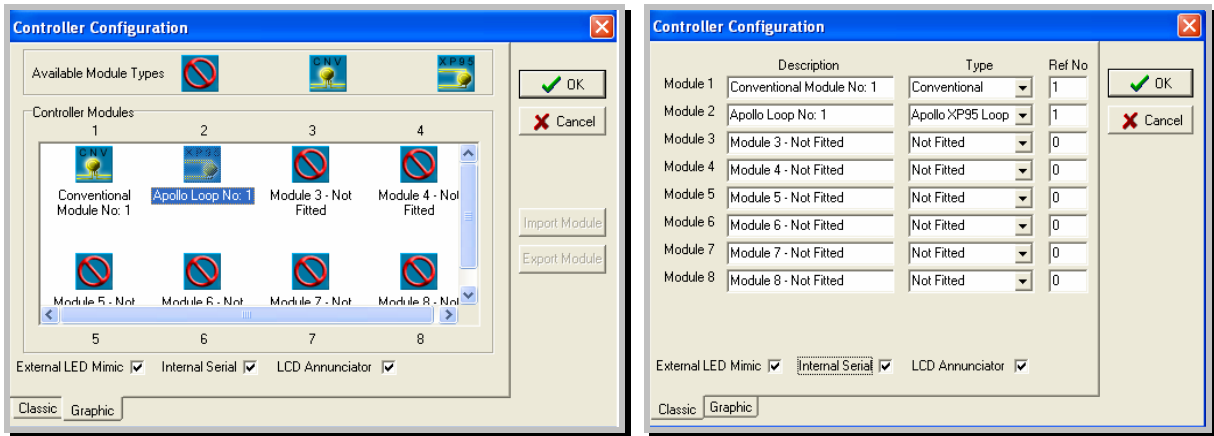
Controller Configuration

Available Module Types CNV XP95

Controller Modules

1 2 3 4

CNV XP95

Conventional Module No: 1

Apollo Loop No: 1

Module 3 - Not Fitted

Module 4 - Not Fitted

Module 5 - Not

Module 6 - Not

Module 7 - Not

Module 8 - Not

5 6 7 8

External LED Mimic Internal Serial LCD Annunciator

Classic Graphic

OK

Cancel

Import Module

Export Module

Controller Configuration

| | Description | Type | Ref No |
|---|---|---|---|
| Module 1 | Conventional Module No: 1 | Conventional | 1 |
| Module 2 | Apollo Loop No: 1 | Apollo XP95 Loop | 1 |
| Module 3 | Module 3 - Not Fitted | Not Fitted | 0 |
| Module 4 | Module 4 - Not Fitted | Not Fitted | 0 |
| Module 5 | Module 5 - Not Fitted | Not Fitted | 0 |
| Module 6 | Module 6 - Not Fitted | Not Fitted | 0 |
| Module 7 | Module 7 - Not Fitted | Not Fitted | 0 |
| Module 8 | Module 8 - Not Fitted | Not Fitted | 0 |

OK

Cancel

External LED Mimic Internal Serial LCD Annunciator

Classic Graphic